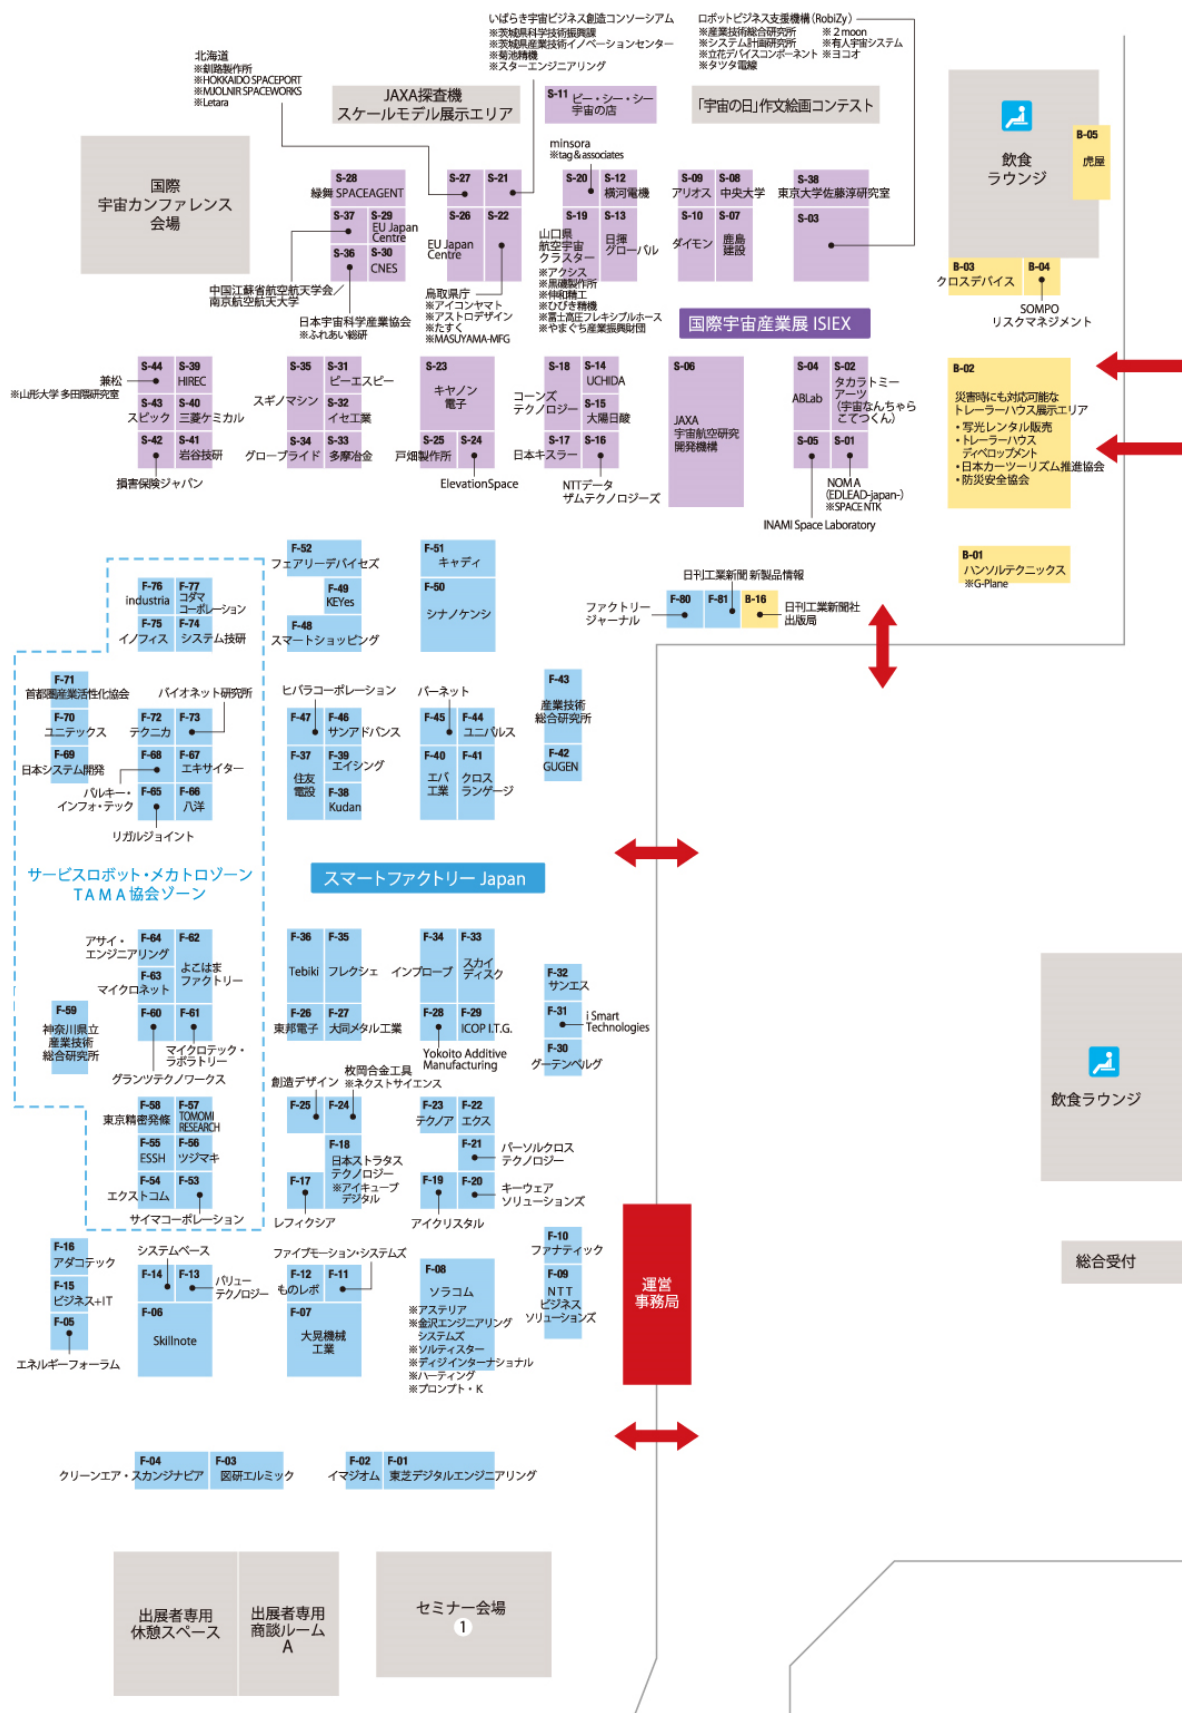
いばらき宇宙ビジネス創造コンソーシアム
※茨城県科学技術振興課
※茨城県産業技術イノベーションセンター
※菊池精機
※スターエンジニアリング

ロボットビジネス支援機構(RobiZy)
※産業技術総合研究所
※システム計画研究所
※立花デバイスコンポーネント
※タツタ電線
※2moon
※有人宇宙システム
※ヨコオ

北海道
※釧路製作所
※HOKKAIDO SPACEPORT
※MJOLNIR SPACEWORKS
※Letara

JAXA探査機 スケールモデル展示エリア

S-11 ビー・シー・シー 宇宙の店

「宇宙の日」作文絵画コンテスト

飲食ラウンジ

B-05 虎屋

国際 宇宙カンファレンス 会場

S-28 緑舞 SPACEAGENT
S-37
S-29 EU Japan Centre
S-36
S-30 CNES
S-27
S-21
S-26
S-22
EU Japan Centre

minsora
※tag & associates
S-20
S-12 横河電機
S-19
S-13
山口県 航空宇宙 クラスター
※アクシス
※黒磯製作所
※钟和精工
※ひびき精機
※富士高圧フレキシブルホース
※やまぐち産業振興財団
日揮 グローバル

S-09 アリオス
S-08 中央大学
S-10 ダイモン
S-07 鹿島建設
S-38 東京大学佐藤淳研究室
S-03

B-03 クロスデバイス
B-04
SOMPO リスクマネジメント

中国江蘇省航空航天学会／南京航空航天大学
日本宇宙科学産業協会
※ふれあい総研
鳥取県庁
※アイコンヤマト
※アサヒデザイン
※たすく
※MASUYAMA-MFG

国際宇宙産業展 ISIEX

S-44
S-39 HIREC
兼松
※山形大学 多田隈研究室
S-43 スピック
S-40 三菱ケミカル
S-42
S-41 岩谷技研
損害保険ジャパン

S-35
S-31 ビーエスピー
スギノマシン
S-32 イセ工業
S-34 グロープライド
S-33 多摩冶金

S-23 キヤノン電子
S-25 戸畑製作所
S-24
ElevationSpace

S-18
S-14 UCHIDA
コーンズ テクノロジー
S-15 大陽日酸
S-17 日本キスラー
S-16
NTTデータ ザムテクノロジーズ

S-06
JAXA 宇宙航空研究開発機構

S-04 ABLab
S-02 タカラトミー アーツ (宇宙なんちゃらこてつくん)
S-05
S-01
NOMA (EDLEAD-japan-)
※SPACE NTK
INAMI Space Laboratory

B-02
災害時にも活用可能な トレーラーハウス展示エリア
• 写真レンタル販売
• トレーラーハウス ディベロップメント
• 日本カーツーリズム推進協会
• 防災安全協会

B-01 ハンソルテクニックス
※G-Plane

F-76 industria
F-77 コダマ コーポレーション
F-75 イノフィス
F-74 システム技研
F-52 フェアリーデバイセズ
F-49 KEYes
F-48 スマートショッピング
F-51 キャディ
F-50 シナノケンシ

日刊工業新聞 新製品情報
ファクトリー ジャーナル
F-80
F-81
B-16
日刊工業新聞社 出版局

F-71 首都圏産業活性化協会
バイオネット研究所
F-70 ユニテックス
F-72 テクニカ
F-73
F-69 日本システム開発
F-68
F-67 エキサイター
バルキー・ インフォ・テック
F-65
F-66 八洋
リガルジョイント

ヒバラコーポレーション
F-47
F-46 サンアドバンス
F-37 住友電設
F-39 エイシング
F-38 Kudan
バーネット
F-45
F-44 ユニパルス
F-40 エバ工業
F-41 クロス ランゲージ
F-43 産業技術 総合研究所
F-42 GUGEN

サービスロボット・メカトロゾーン
TAMA協会ゾーン

スマートファクトリー Japan

アサイ・ エンジニアリング
F-64
F-62 よこはま ファクトリー
F-63 マイクロネット
F-59 神奈川県立 産業技術 総合研究所
F-60
F-61
マイクロテック・ ラボラトリー
グランツテクノワークス

F-36 Tebiki
F-35 フレクシェ
F-26 東邦電子
F-27 大同メタル工業
F-34 インプローブ
F-33 スカイ ディスク
F-28
F-29 ICOP LT.G.
Yokoito Additive Manufacturing
F-32 サンエス
F-31 i Smart Technologies
F-30 グーテンベルグ

創造デザイン
牧岡合金工具
※ネクストサイエンス
F-25
F-24
F-23 テクノア
F-22 エクス

F-58 東京精密発條
F-57 TOMOMI RESEARCH
F-55 ESSH
F-56 ツジマキ
F-54 エクストコム
F-53
サイマコーポレーション

F-18 日本ストラタス テクノロジー
※アイキューブ デジタル
F-17 レフィクシア
F-21 バーソルクロス テクノロジー
F-19 アイクリスタル
F-20 キーウェア ソリューションズ

飲食ラウンジ

F-16 アダコテック
F-15 ビジネス+IT
F-05
エネルギーフォーラム
システムベース
F-14
F-13 バリュー テクノロジー
F-06 Skillnote
ファイブモーション・システムズ
F-12 ものレボ
F-11
F-07 大晃機械 工業
F-08 ソラコム
※アステリア
※金沢エンジニアリング システムズ
※ソルティスター
※ディジインターナショナル
※ハーティング
※プロンプト・K
F-10 ファナティック
F-09 NTT ビジネス ソリューションズ

運営 事務局

総合受付

F-04 クリーンエア・スカンジナビア
F-03 図研エルミック
F-02 イマジオム
F-01 東芝デジタルエンジニアリング

出展者専用 休憩スペース
出展者専用 商談ルーム A
セミナー会場 1